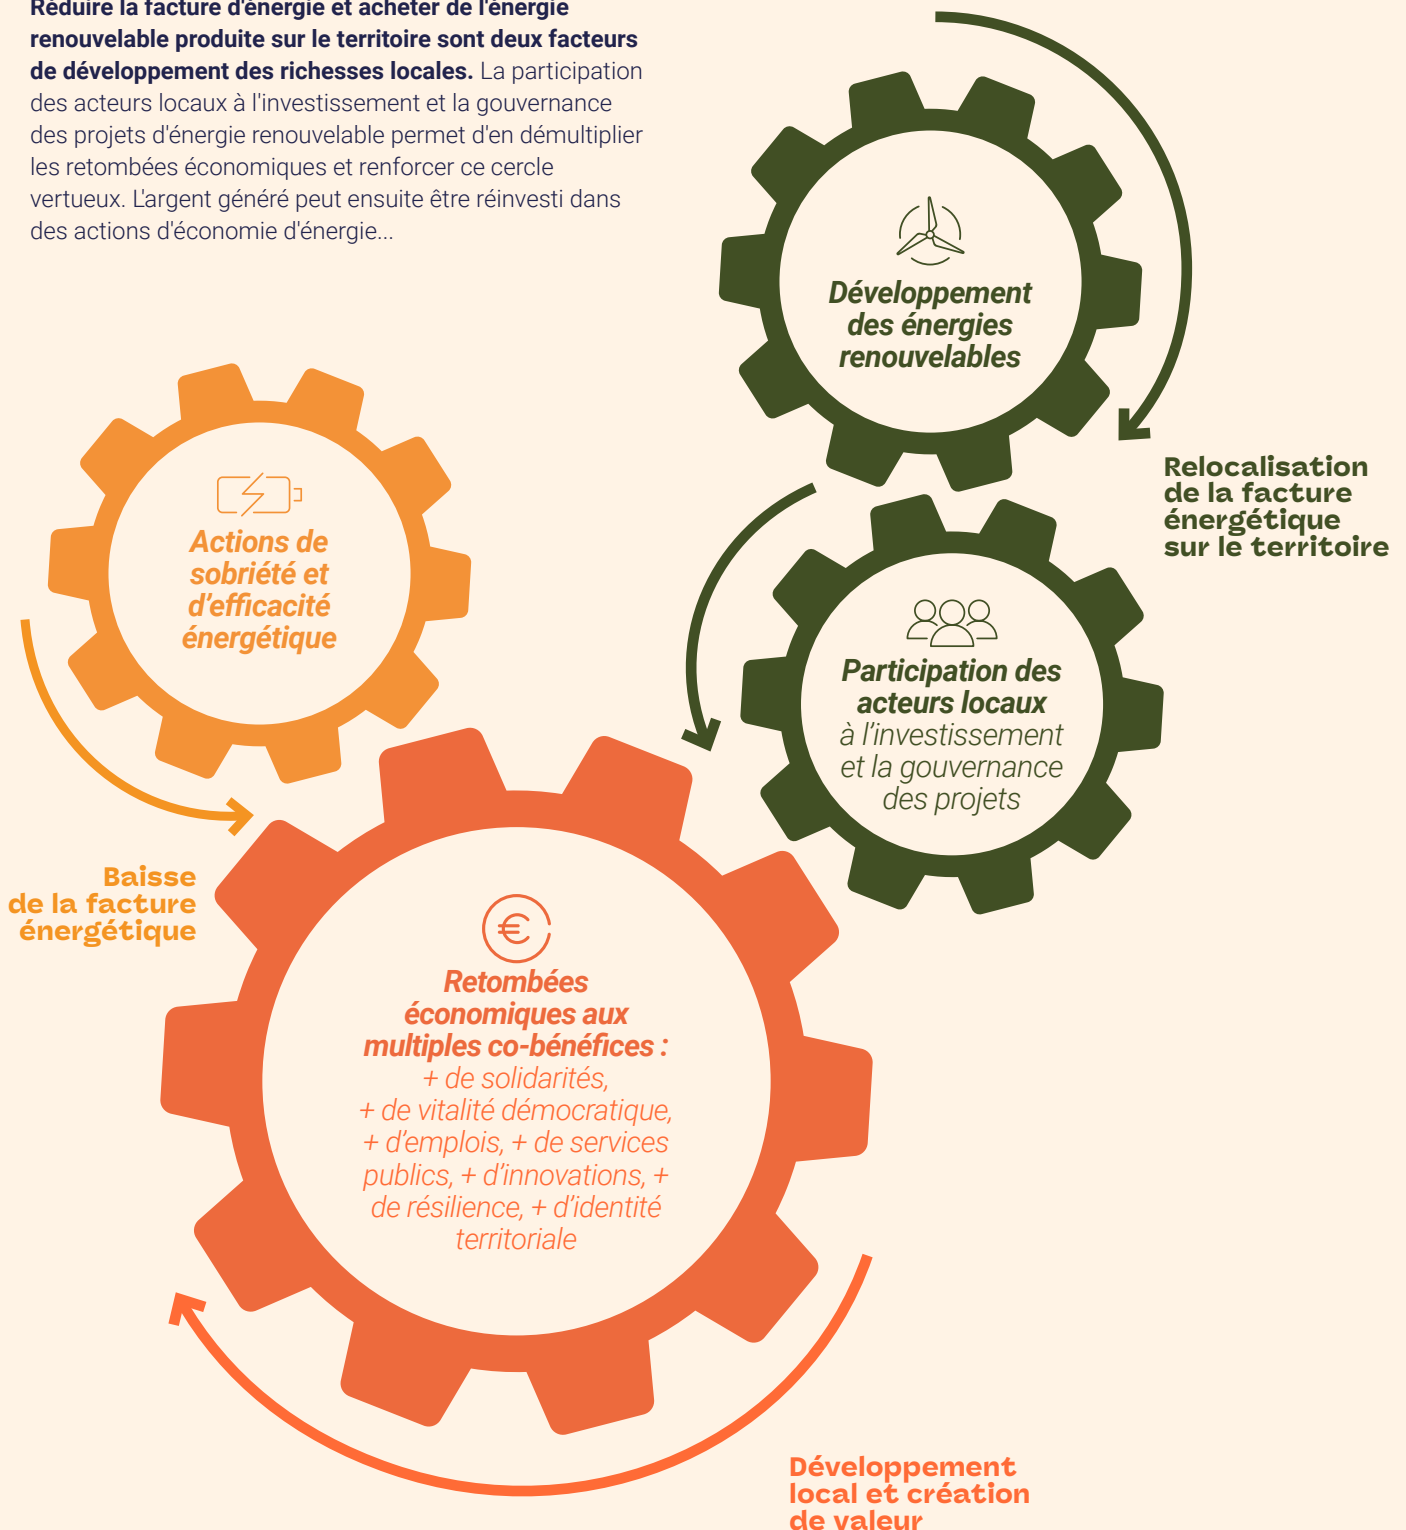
Réduire la facture d'énergie et acheter de l'énergie renouvelable produite sur le territoire sont deux facteurs de développement des richesses locales. La participation des acteurs locaux à l'investissement et la gouvernance des projets d'énergie renouvelable permet d'en démultiplier les retombées économiques et renforcer ce cercle vertueux. L'argent généré peut ensuite être réinvesti dans des actions d'économie d'énergie...

Développement des énergies renouvelables

Relocalisation de la facture énergétique sur le territoire

Actions de sobriété et d'efficacité énergétique

Participation des acteurs locaux à l'investissement et la gouvernance des projets

Baisse de la facture énergétique

Retombées économiques aux multiples co-bénéfices : + de solidarités, + de vitalité démocratique, + d'emplois, + de services publics, + d'innovations, + de résilience, + d'identité territoriale

Développement local et création de valeur